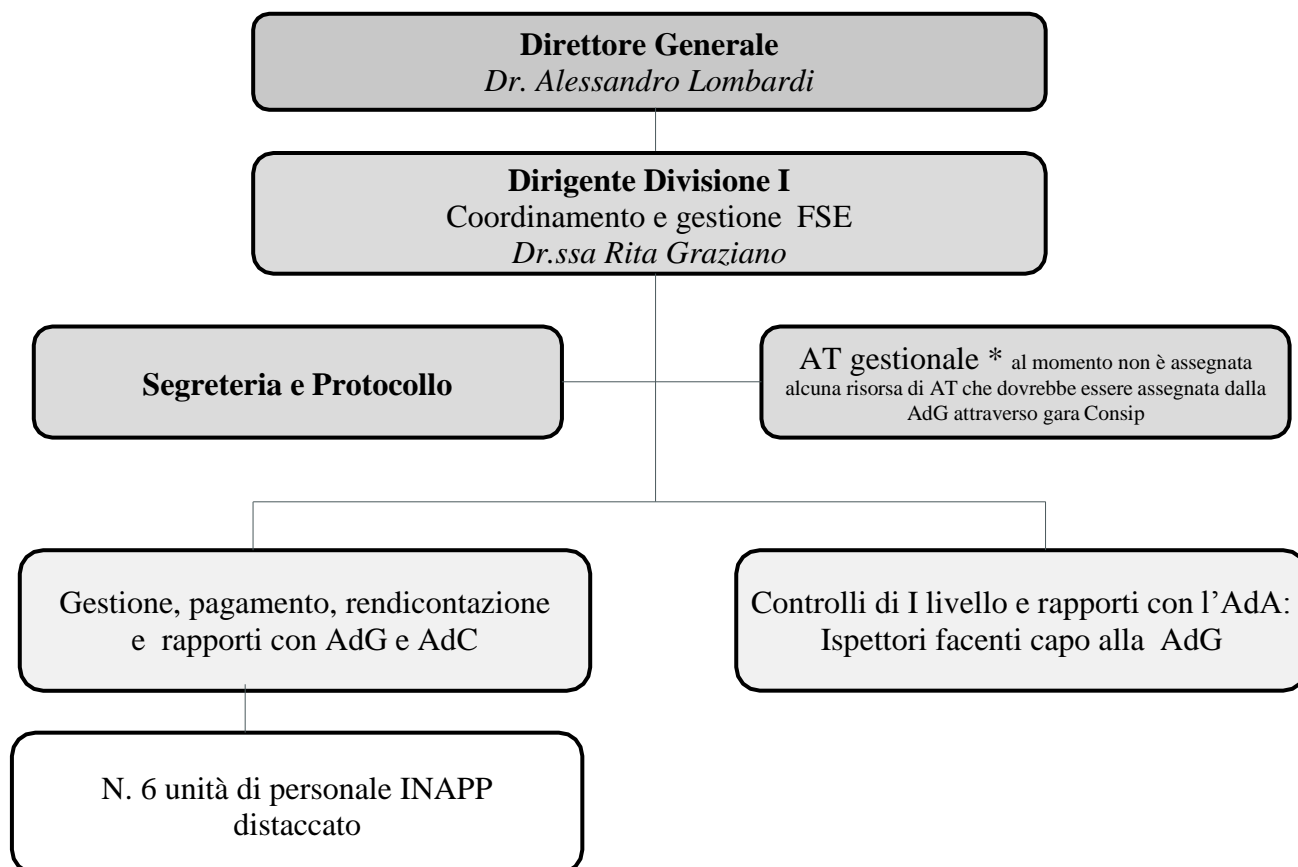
**Direttore Generale**
*Dr. Alessandro Lombardi*

**Dirigente Divisione I**
Coordinamento e gestione FSE
*Dr.ssa Rita Graziano*

**Segreteria e Protocollo**

AT gestionale * al momento non è assegnata alcuna risorsa di AT che dovrebbe essere assegnata dalla AdG attraverso gara Consip

Gestione, pagamento, rendicontazione e rapporti con AdG e AdC

Controlli di I livello e rapporti con l'AdA: Ispettori facenti capo alla AdG

N. 6 unità di personale INAPP distaccato